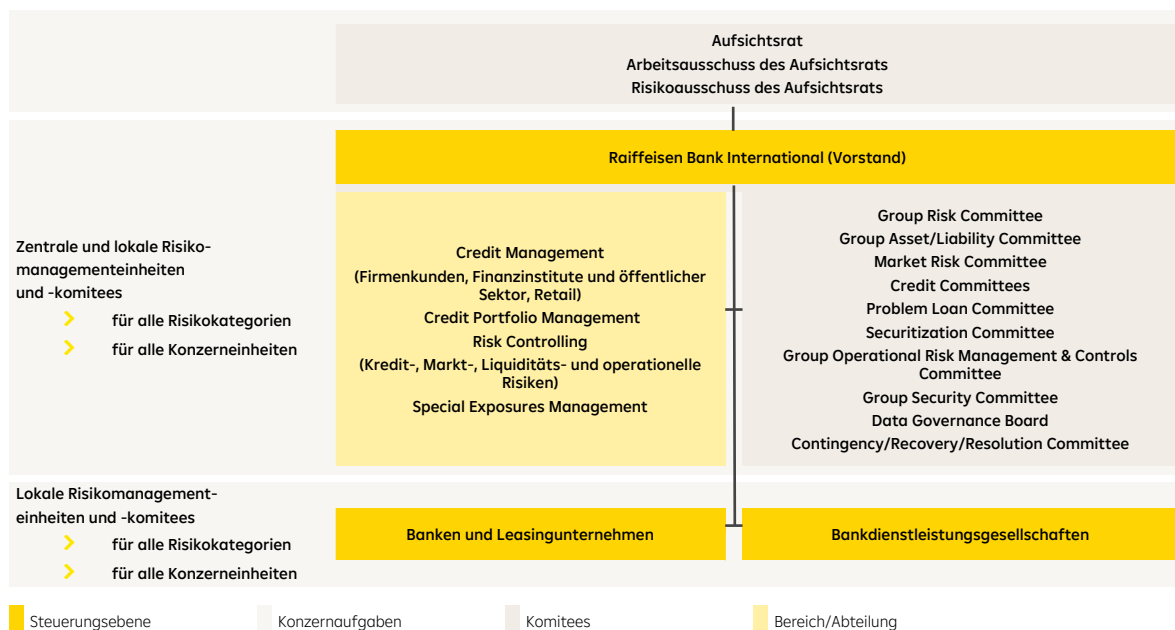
Aufsichtsrat
Arbeitsausschuss des Aufsichtsrats
Risikoausschuss des Aufsichtsrats

Raiffeisen Bank International (Vorstand)

Zentrale und lokale Risikomanagementeinheiten und -komitees
für alle Risikokategorien
für alle Konzerneinheiten

Credit Management
(Firmenkunden, Finanzinstitute und öffentlicher Sektor, Retail)
Credit Portfolio Management
Risk Controlling
(Kredit-, Markt-, Liquiditäts- und operationelle Risiken)
Special Exposures Management

Group Risk Committee
Group Asset/Liability Committee
Market Risk Committee
Credit Committees
Problem Loan Committee
Securitization Committee
Group Operational Risk Management & Controls Committee
Group Security Committee
Data Governance Board
Contingency/Recovery/Resolution Committee

Lokale Risikomanagementeinheiten und -komitees
für alle Risikokategorien
für alle Konzerneinheiten

Banken und Leasingunternehmen

Bankdienstleistungsgesellschaften

Steuerungsebene
Konzernaufgaben
Komitees
Bereich/Abteilung